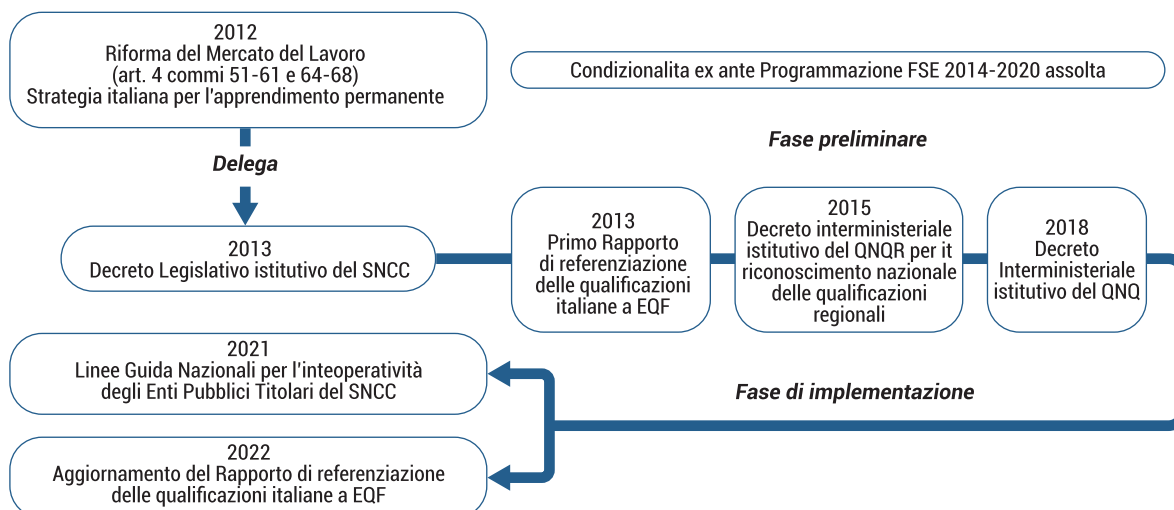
2012
Riforma del Mercato del Lavoro
(art. 4 commi 51-61 e 64-68)
Strategia italiana per l'apprendimento permanente

Condizionalita ex ante Programmazione FSE 2014-2020 assolta

Delega

Fase preliminare

2013
Decreto Legislativo istitutivo del SNCC

2013
Primo Rapporto di referenziazione delle qualificazioni italiane a EQF

2015
Decreto interministeriale istitutivo del QNQR per it riconoscimento nazionale delle qualificazioni regionali

2018
Decreto Interministeriale istitutivo del QNQ

2021
Linee Guida Nazionali per l'inteoperatività degli Enti Pubblici Titolari del SNCC

Fase di implementazione

2022
Aggiornamento del Rapporto di referenziazione delle qualificazioni italiane a EQF